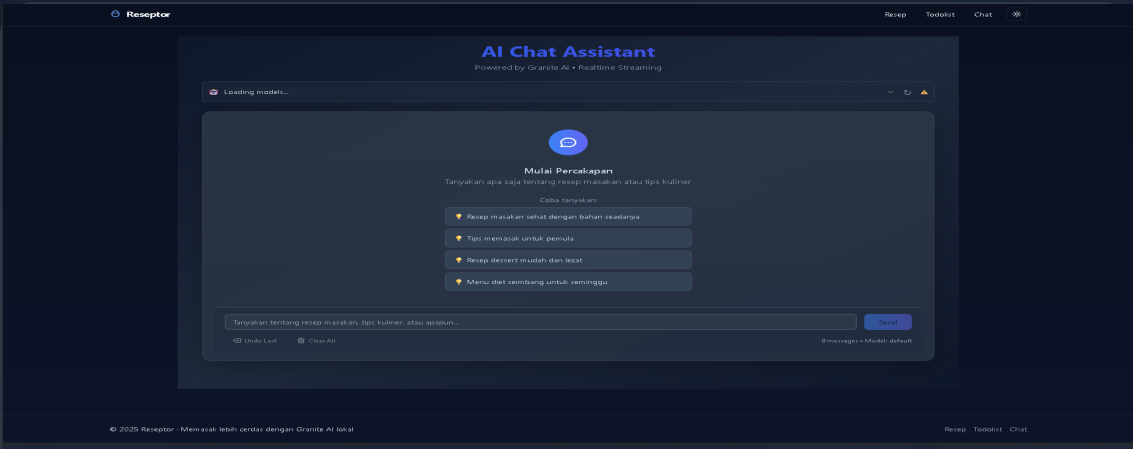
Reseptor

Resep Todolist Chat

AI Chat Assistant

Powered by Granite AI • Realtime Streaming

Loading models...

Mulai Percakapan

Tanyakan apa saja tentang resep masakan atau tips kuliner

Coba tanyakan:

Resep masakan sehat dengan bahan seadanya

Tips memasak untuk pemula

Resep dessert mudah dan lezat

Menu diet seimbang untuk seminggu

Tanyakan tentang resep masakan, tips kuliner, atau apapun...

Send

Undo Last

Clear All

0 messages • Model: default

© 2025 Reseptor · Memasak lebih cerdas dengan Granite AI lokal

Resep Todolist Chat